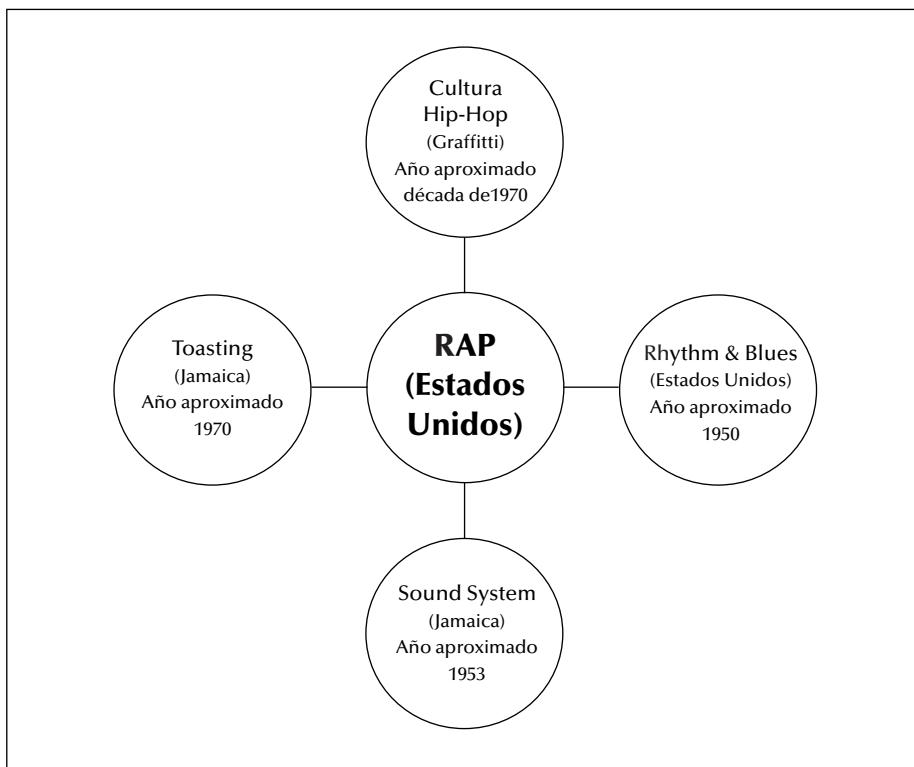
Cultura
Hip-Hop
(Graffitti)
Año aproximado
década de1970

Toasting
(Jamaica)
Año aproximado
1970

RAP
(Estados
Unidos)

Rhythm & Blues
(Estados Unidos)
Año aproximado
1950

Sound System
(Jamaica)
Año aproximado
1953